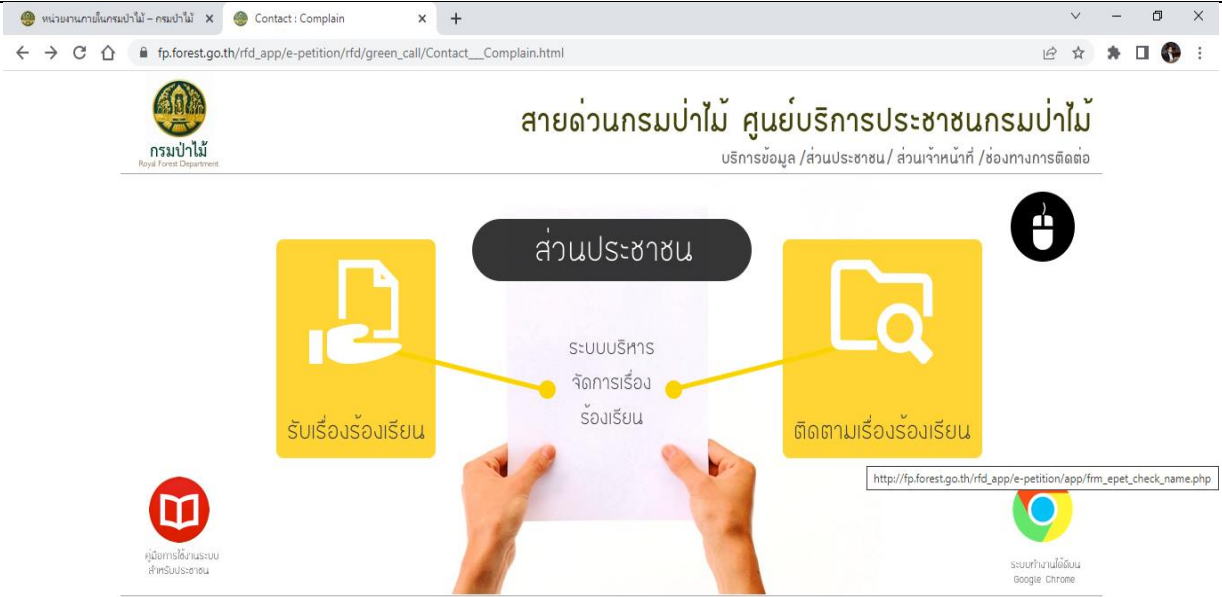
หน่วยงานภายในกรมป่าไม้ – กรมป่าไม้ ×
Contact : Complain ×
+

fp.forest.go.th/rfd_app/e-petition/rfd/green_call/Contact__Complain.html

กรมป่าไม้
Royal Forest Department

สายด่วนกรมป่าไม้ ศูนย์บริการประชาชนกรมป่าไม้
บริการข้อมูล /ส่วนประชาชน/ ส่วนเจ้าหน้าที่ /ช่องทางการติดต่อ

ส่วนประชาชน

ระบบบริหาร
จัดการเรื่อง
ร้องเรียน

รับเรื่องร้องเรียน

ติดตามเรื่องร้องเรียน

http://fp.forest.go.th/rfd_app/e-petition/app/frm_epet_check_name.php

คู่มือการใช้งานระบบ
สำหรับประชาชน

ระบบทำงานได้ดีบน
Google Chrome